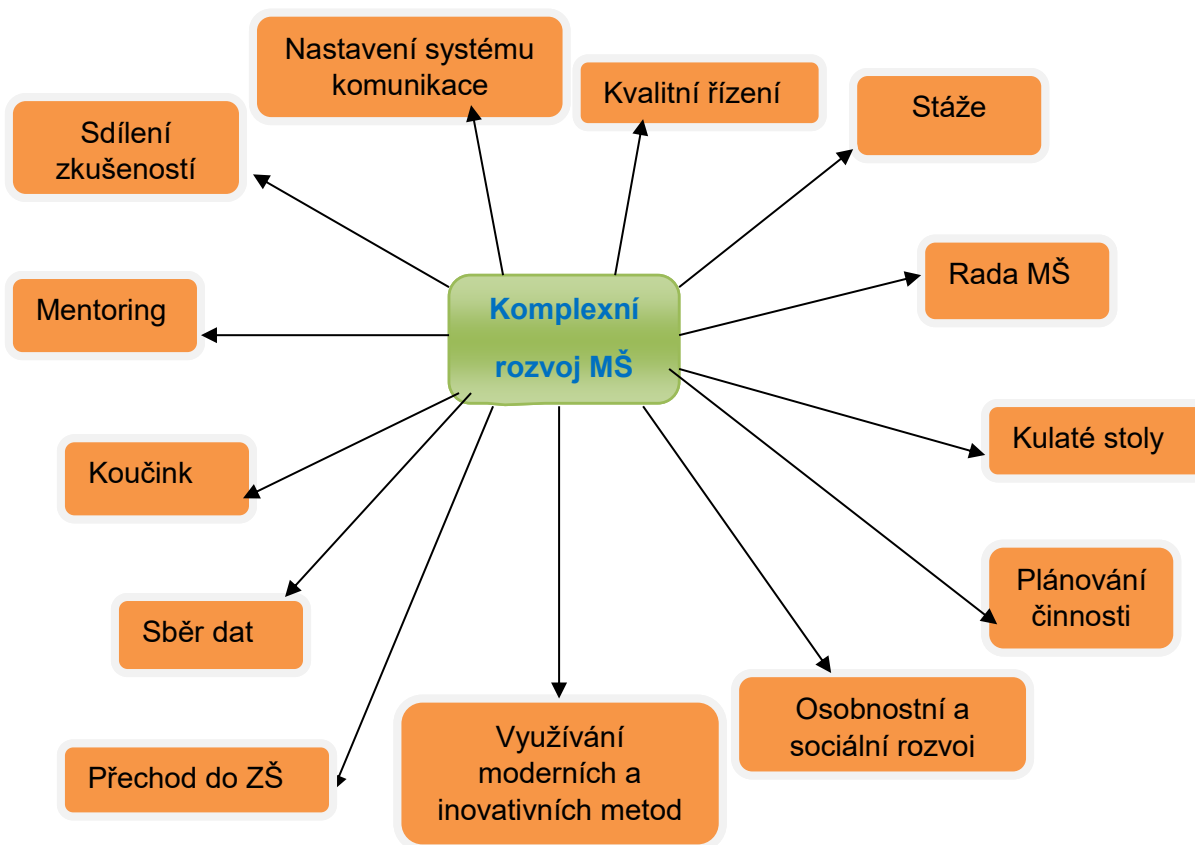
Komplexní rozvoj MŠ

Nastavení systému komunikace

Kvalitní řízení

Stáže

Sdílení zkušeností

Rada MŠ

Mentoring

Kulaté stoly

Koučink

Plánování činnosti

Sběr dat

Osobnostní a sociální rozvoj

Přechod do ZŠ

Využívání moderních a inovativních metod